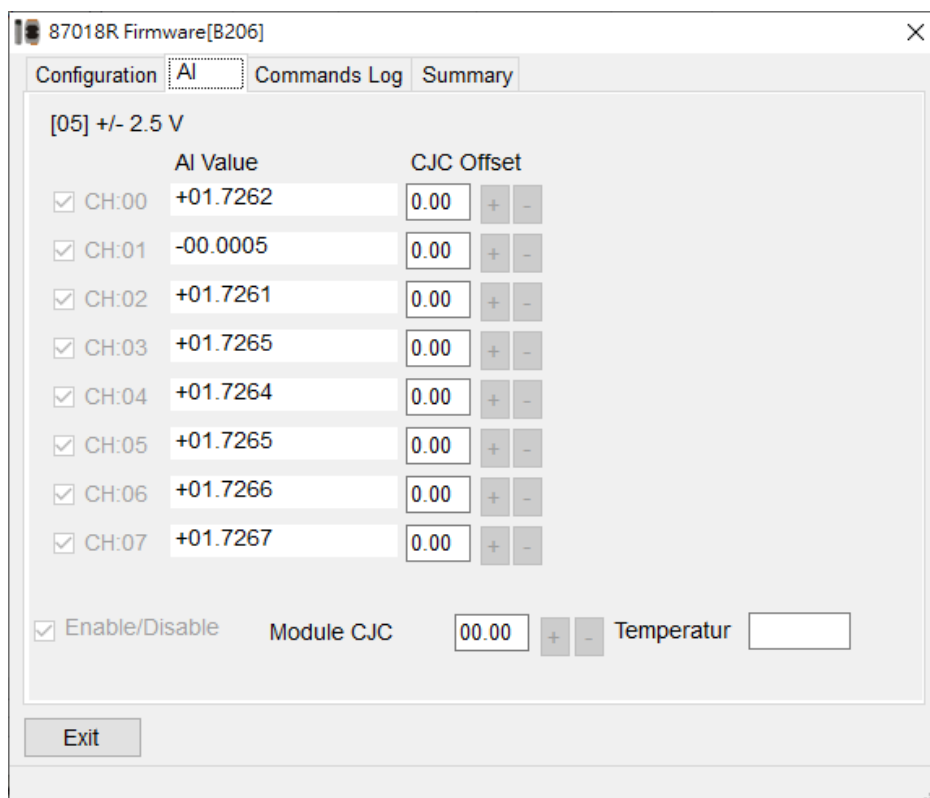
87018R Firmware[B206]

×

Configuration AI Commands Log Summary

[05] +/- 2.5 V

| | AI Value | CJC Offset | | |
|---|---|---|---|---|
| CH:00 | +01.7262 | 0.00 | + | - |
| CH:01 | -00.0005 | 0.00 | + | - |
| CH:02 | +01.7261 | 0.00 | + | - |
| CH:03 | +01.7265 | 0.00 | + | - |
| CH:04 | +01.7264 | 0.00 | + | - |
| CH:05 | +01.7265 | 0.00 | + | - |
| CH:06 | +01.7266 | 0.00 | + | - |
| CH:07 | +01.7267 | 0.00 | + | - |

Enable/Disable Module CJC 00.00 + - Temperatur

Exit